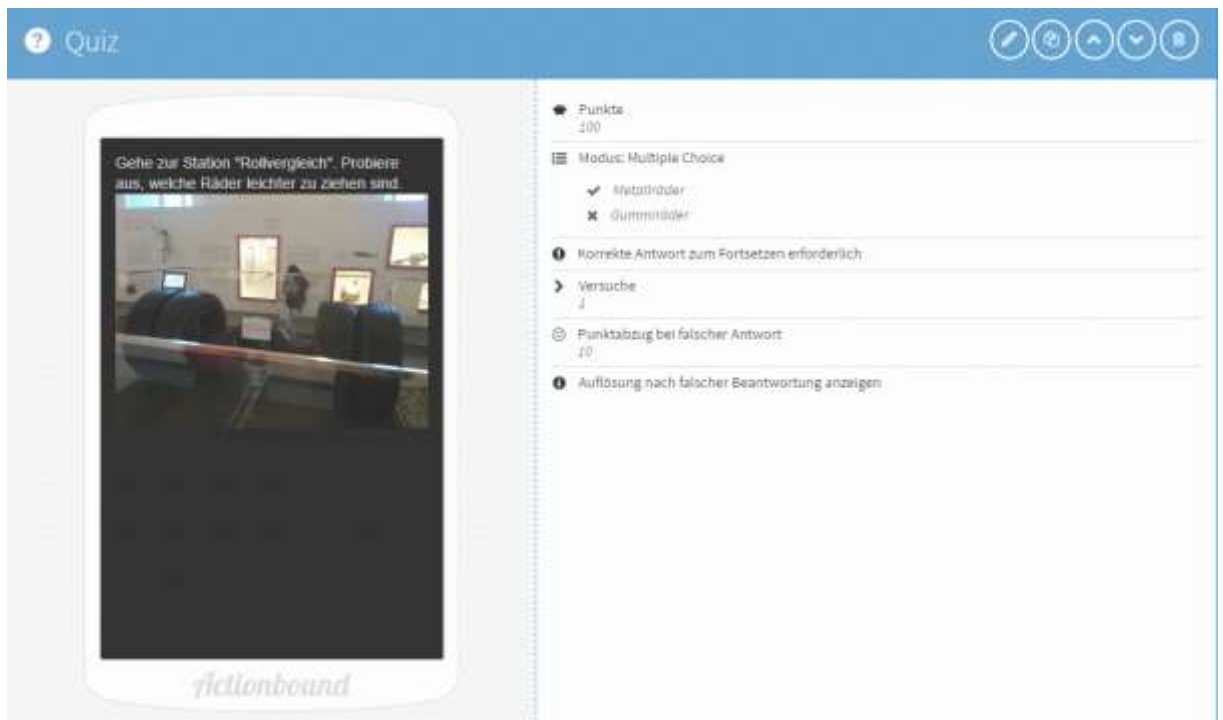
Quiz

Gehe zur Station "Rollvergleich". Probiere aus, welche Räder leichter zu ziehen sind.

Actionbound

Punkte
100

Modus: Multiple Choice

Metallräder

Gummiräder

Korrekte Antwort zum Fortsetzen erforderlich

Versuche
1

Punktabzug bei falscher Antwort
10

Auflösung nach falscher Beantwortung anzeigen